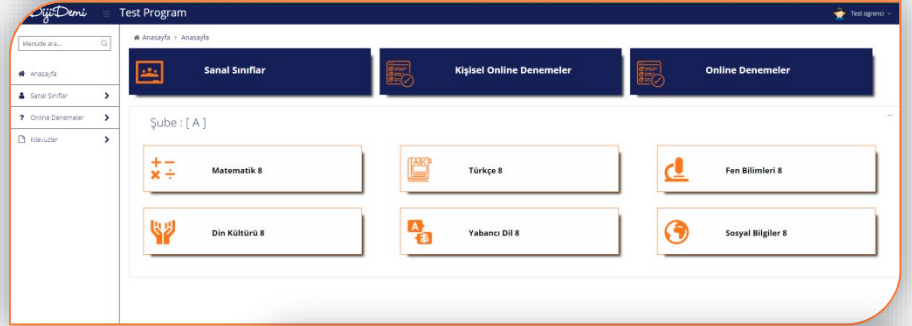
DijiDemi ≡ Test Program

Test ogrenci

Menüde ara...

Anasayfa

Sanal Sınıflar

Online Denemeler

Kılavuzlar

Anasayfa > Anasayfa

Sanal Sınıflar

Kişisel Online Denemeler

Online Denemeler

Şube : [ A ]

Matematik 8

Türkçe 8

Fen Bilimleri 8

Din Kültürü 8

Yabancı Dil 8

Sosyal Bilgiler 8